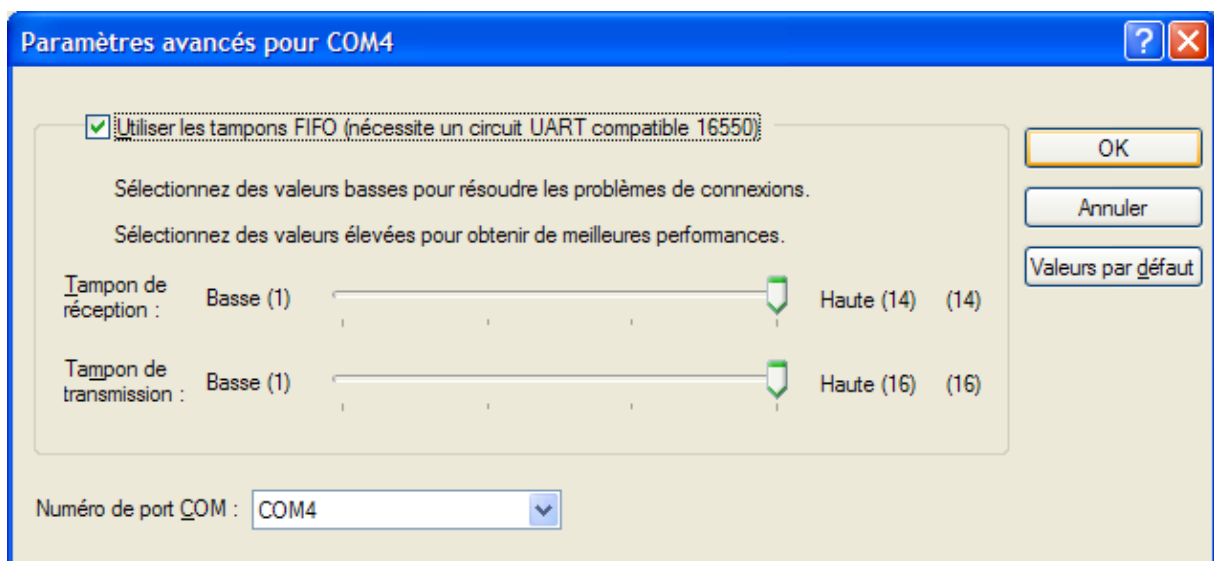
Paramètres avancés pour COM4

Utiliser les tampons FIFO (nécessite un circuit UART compatible 16550)

Sélectionnez des valeurs basses pour résoudre les problèmes de connexions.

Sélectionnez des valeurs élevées pour obtenir de meilleures performances.

Tampon de réception : Basse (1) Haute (14) (14)

Tampon de transmission : Basse (1) Haute (16) (16)

Numéro de port COM : COM4

OK

Annuler

Valeurs par défaut